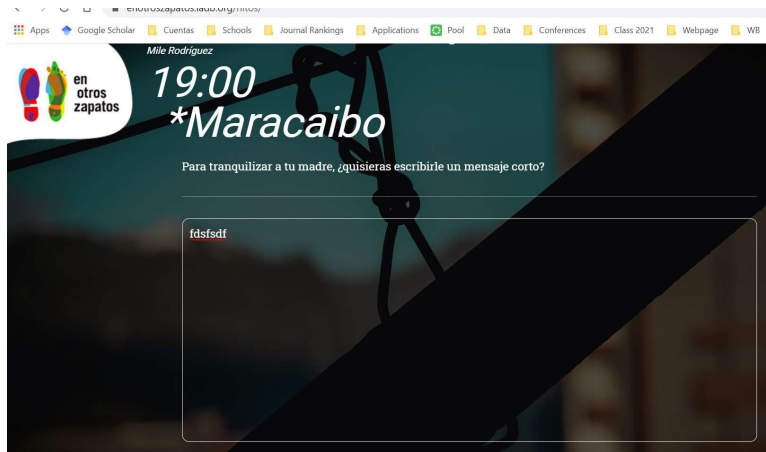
enotroszapatos.iadb.org/hitos/

Apps Google Scholar Cuentas Schools Journal Rankings Applications Pool Data Conferences Class 2021 Webpage WB

en otros zapatos

Mile Rodríguez

19:00

*Maracaibo

Para tranquilizar a tu madre, ¿quisieras escribirle un mensaje corto?

fdsfsdf